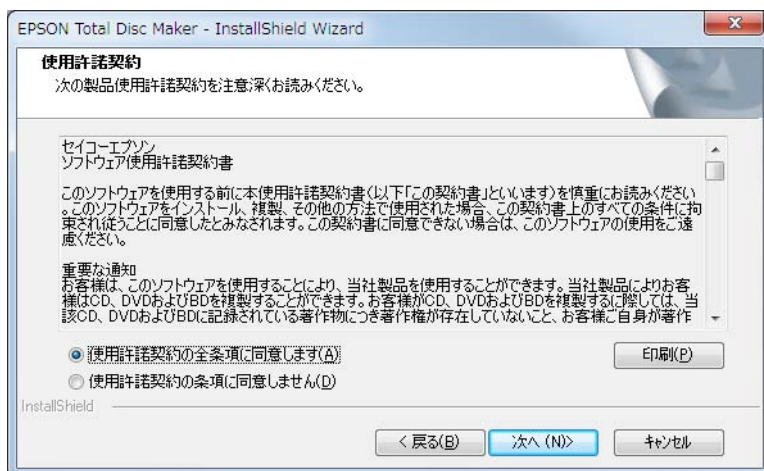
EPSON Total Disc Maker - InstallShield Wizard

使用許諾契約
次の製品使用許諾契約を注意深くお読みください。

セイコーエプソン
ソフトウェア使用許諾契約書

このソフトウェアを使用する前に本使用許諾契約書（以下「この契約書」といいます）を慎重にお読みください。このソフトウェアをインストール、複製、その他の方法で使用された場合、この契約書上のすべての条件に拘束され従うことに同意したとみなされます。この契約書に同意できない場合は、このソフトウェアの使用をご遠慮ください。

重要な通知
お客様は、このソフトウェアを使用することにより、当社製品を使用することができます。当社製品によりお客様はCD、DVDおよびBDを複製することができます。お客様がCD、DVDおよびBDを複製するに際しては、当該CD、DVDおよびBDに記録されている著作物につき著作権が存在していないこと、お客様ご自身が著作

使用許諾契約の全条項に同意します(A)
使用許諾契約の条項に同意しません(D)

印刷(P)

InstallShield

< 戻る(B)
次へ (N)>
キャンセル